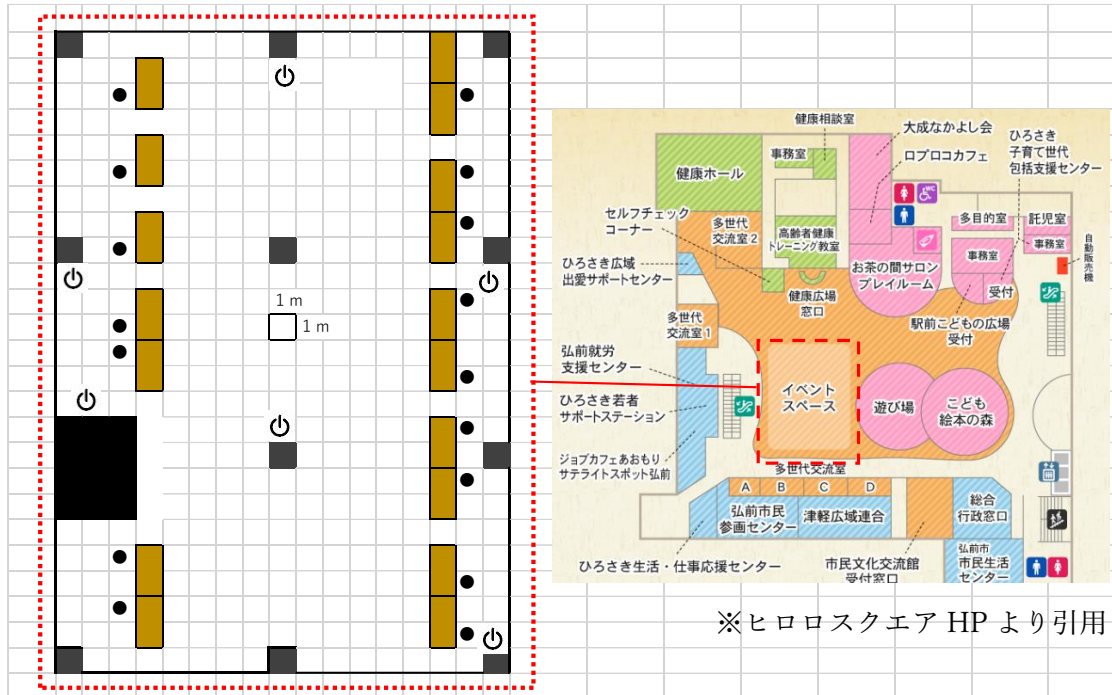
1 m
1 m

健康相談室
大成なかよし会
ひろさき子育て世代包括支援センター
事務室
ロプロコカフェ
健康ホール
セルフチェックコーナー
多世代交流室 2
高齢者健康トレーニング教室
多目的室
託児室
事務室
自動販売機
ひろさき広域出愛サポートセンター
お茶の間サロンプレイルーム
事務室
受付
健康広場窓口
駅前こどもの広場受付
多世代交流室 1
弘前就労支援センター
イベントスペース
遊び場
こども絵本の森
ひろさき若者サポートステーション
ジョブカフェあおもりサテライトスポット弘前
多世代交流室
A
B
C
D
弘前市民参画センター
津軽広域連合
総合行政窓口
ひろさき生活・仕事応援センター
市民文化交流館受付窓口
弘前市民生活センター

※ヒロロスクエア HP より引用